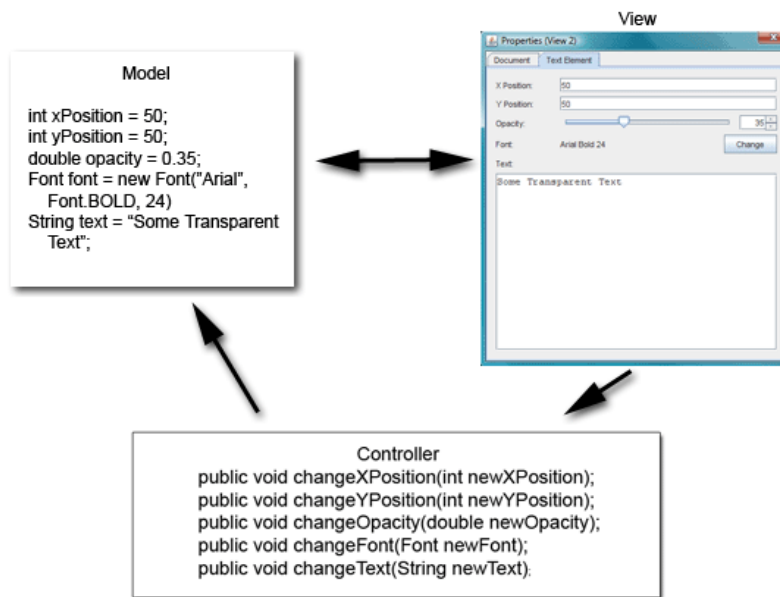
View

Model

int xPosition = 50;
int yPosition = 50;
double opacity = 0.35;
Font font = new Font("Arial", Font.BOLD, 24)
String text = "Some Transparent Text";

Properties (View 2)

Document | Text Element

X Position: 50
Y Position: 50
Opacity: 35
Font: Arial Bold 24
Change
Text:
Some Transparent Text

Controller
public void changeXPosition(int newXPosition);
public void changeYPosition(int newYPosition);
public void changeOpacity(double newOpacity);
public void changeFont(Font newFont);
public void changeText(String newText);